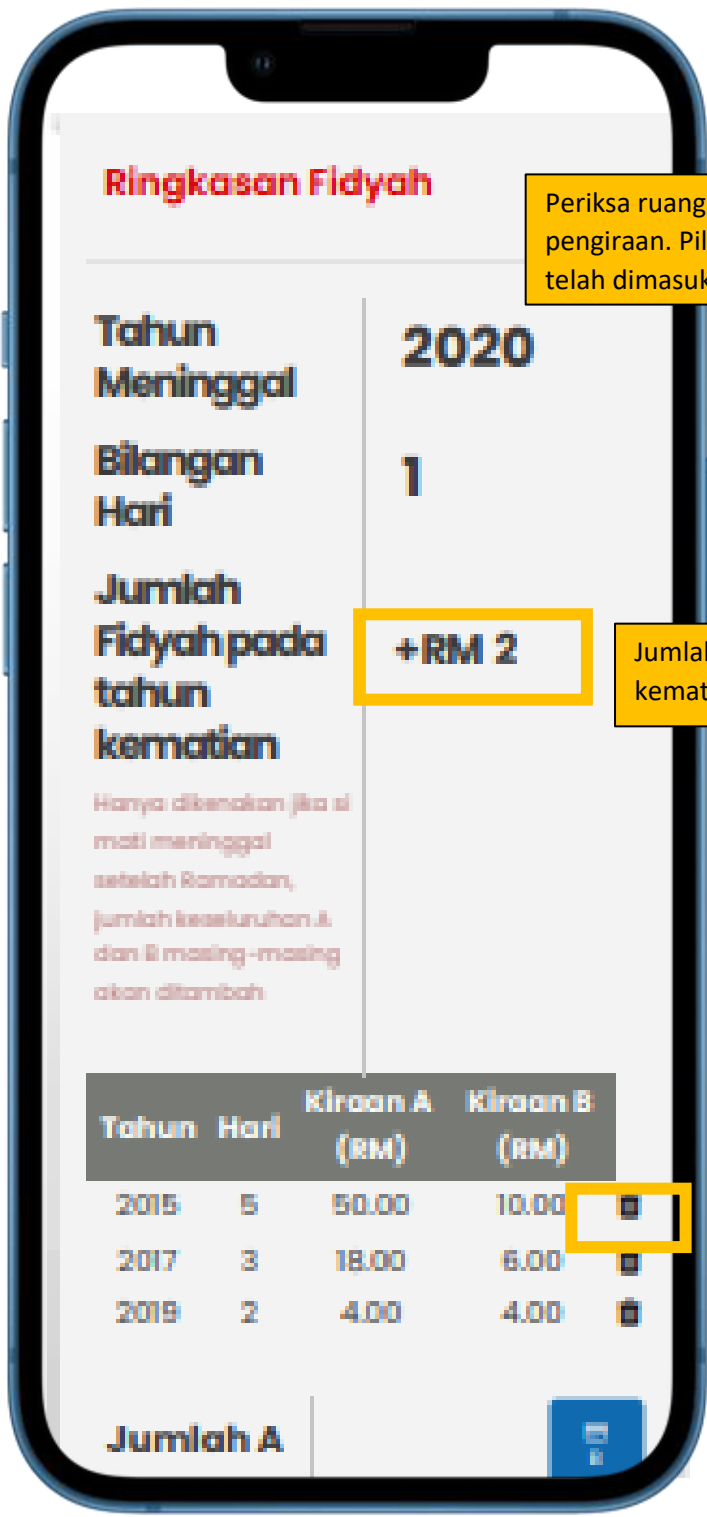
Ringkasan Fidyah

Periksa ruang
pengiraan. Pil
telah dimasuk

| Tahun Meninggal | 2020 |
|---|---|
| Bilangan Hari | 1 |
| Jumlah Fidyah pada tahun kematian | +RM 2 |

Jumlal
kemat

Hanya dikenakan jika si mati meninggal setelah Ramadan, jumlah keseluruhan A dan B masing-masing akan ditambah

| Tahun | Hari | Kiraan A (RM) | Kiraan B (RM) |
|---|---|---|---|
| 2015 | 5 | 50.00 | 10.00 |
| 2017 | 3 | 18.00 | 6.00 |
| 2019 | 2 | 4.00 | 4.00 |

Jumlah A